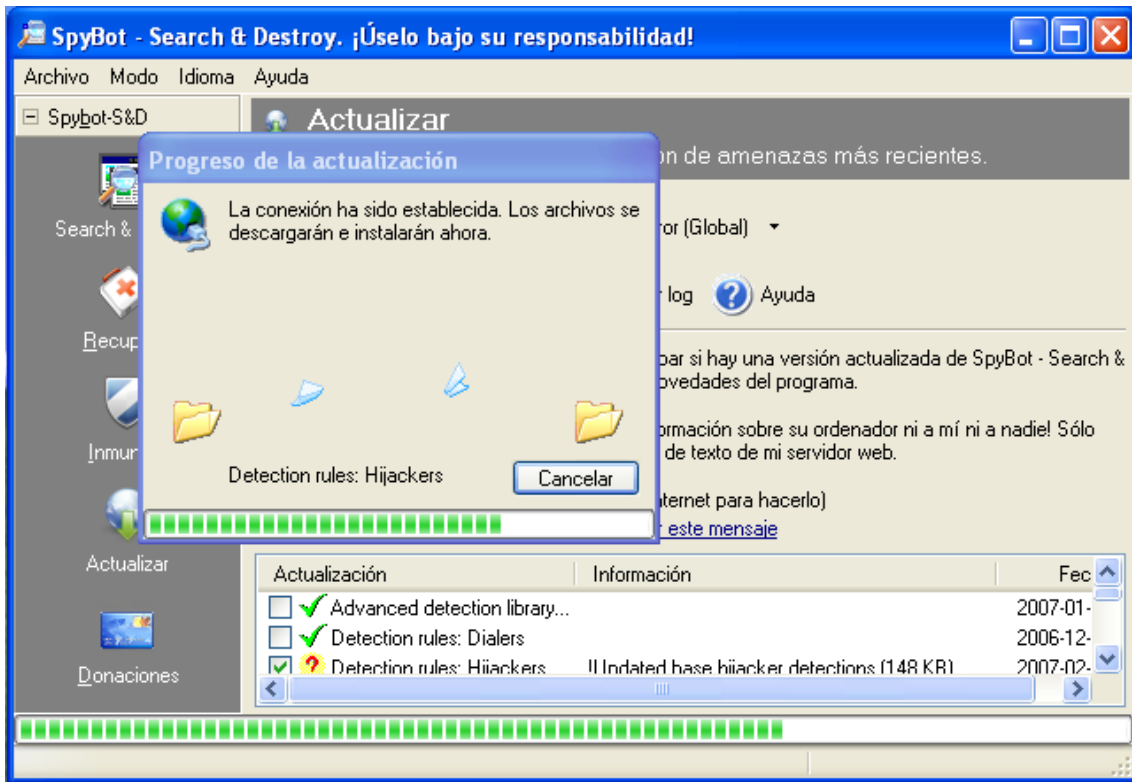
SpyBot - Search & Destroy. ¡Úselo bajo su responsabilidad!

Archivo Modo Idioma Ayuda

Spybot-S&D

Search &

Recup

Inmun

Actualizar

Donaciones

Actualizar

on de amenazas más recientes.

ror (Global)

r log Ayuda

bar si hay una versión actualizada de SpyBot - Search & ovedades del programa.

ormación sobre su ordenador ni a mí ni a nadie! Sólo de texto de mi servidor web.

ternet para hacerlo)

r este mensaje

Progreso de la actualización

La conexión ha sido establecida. Los archivos se descargarán e instalarán ahora.

Detection rules: Hijackers

Cancelar

| Actualización | Información | Fec |
|---|---|---|
| Advanced detection library... | | 2007-01- |
| Detection rules: Dialers | | 2006-12- |
| Detection rules: Hijackers | Updated base hijacker detections (148 KB) | 2007-02- |